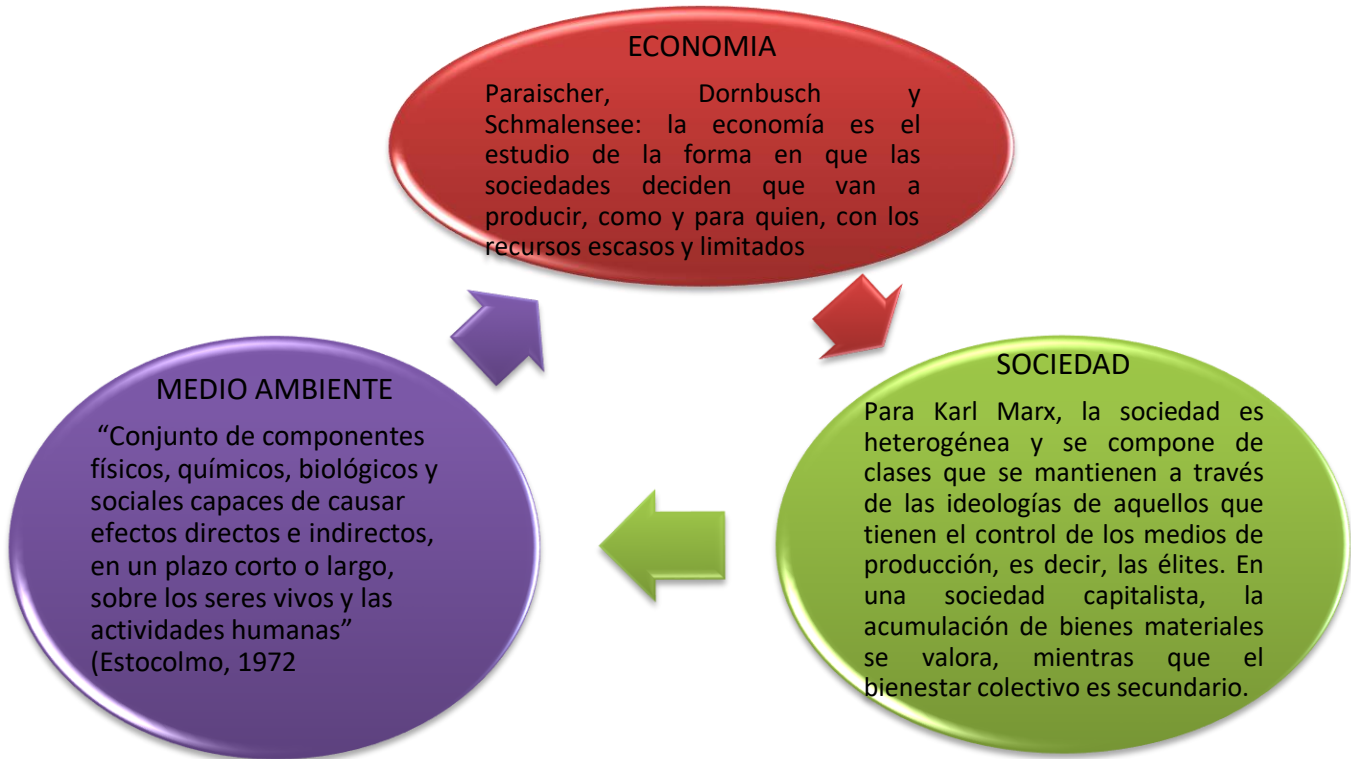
ECONOMIA

Paraischer, Dornbusch y Schmalensee: la economía es el estudio de la forma en que las sociedades deciden que van a producir, como y para quien, con los recursos escasos y limitados

SOCIEDAD

Para Karl Marx, la sociedad es heterogénea y se compone de clases que se mantienen a través de las ideologías de aquellos que tienen el control de los medios de producción, es decir, las élites. En una sociedad capitalista, la acumulación de bienes materiales se valora, mientras que el bienestar colectivo es secundario.

MEDIO AMBIENTE

“Conjunto de componentes físicos, químicos, biológicos y sociales capaces de causar efectos directos e indirectos, en un plazo corto o largo, sobre los seres vivos y las actividades humanas” (Estocolmo, 1972